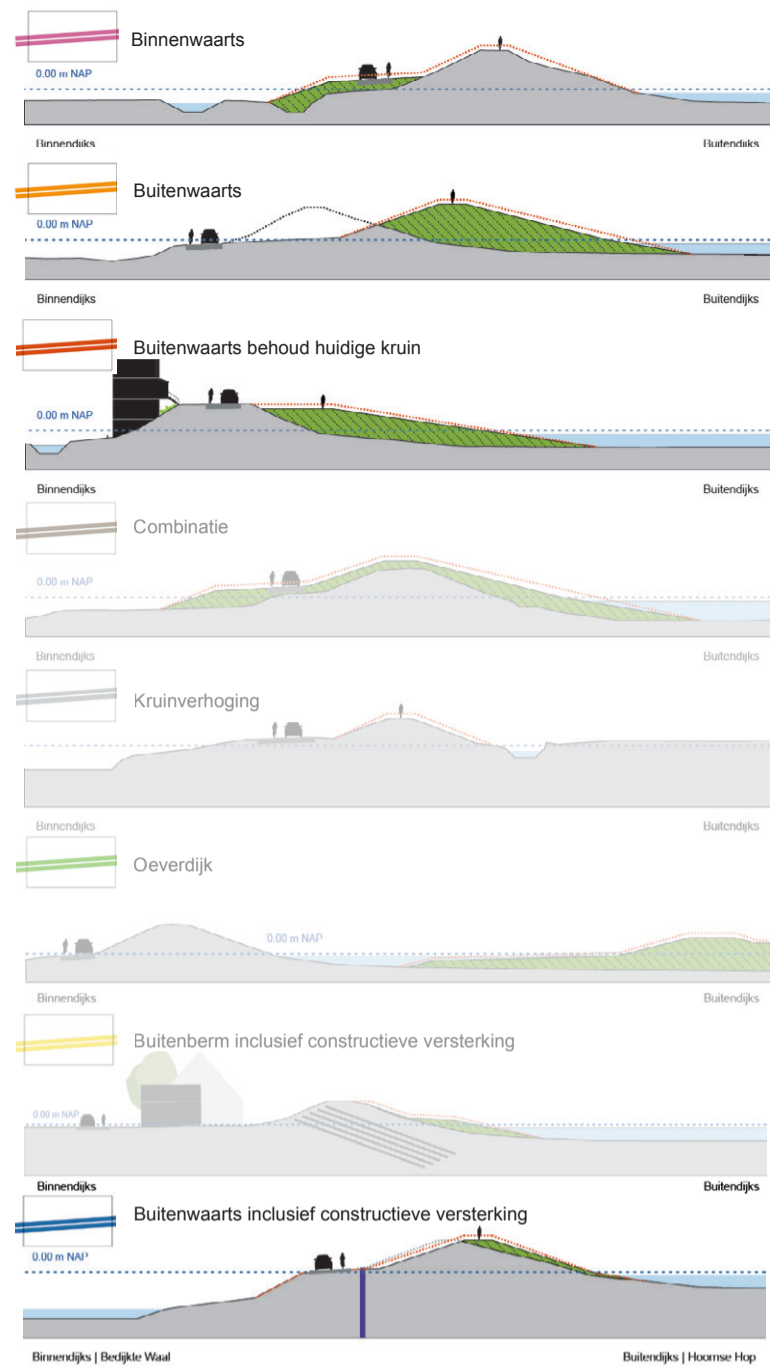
Binnenwaarts
0.00 m NAP
Binnendijks
Buitendijks

Buitenwaarts
0.00 m NAP
Binnendijks
Buitendijks

Buitenwaarts behoud huidige kruin
0.00 m NAP
Binnendijks
Buitendijks

Combinatie
0.00 m NAP
Binnendijks
Buitendijks

Kruinverhoging
Binnendijks
Buitendijks

Oeverdijk
0.00 m NAP
Binnendijks
Buitendijks

Buitenberm inclusief constructieve versterking
0.00 m NAP
Binnendijks
Buitendijks

Buitenwaarts inclusief constructieve versterking
0.00 m NAP
Binnendijks | Bedijkte Waal
Buitendijks | Hoornse Hop